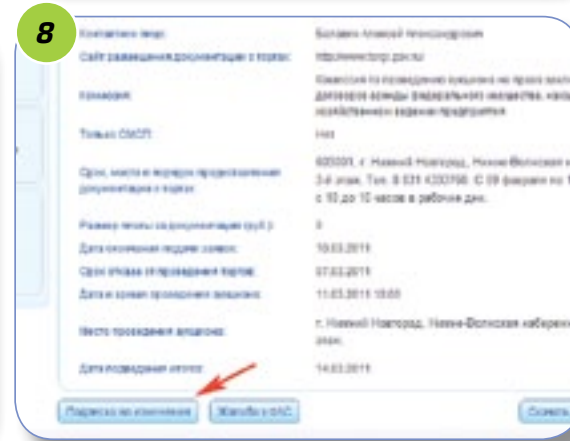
8

| | |
|---|---|
| Контактное лицо: | Беляев Алексей Александрович |
| Сайт размещения документации о торгах: | http://www.torgi.gov.ru |
| Комиссия: | Комиссия по проведению аукциона на право заключения договоров аренды федерального имущества, нахо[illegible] хозяйственном ведении предприятия |
| Только СМСП: | Нет |
| Срок, место и порядок предоставления документации о торгах: | 603001, г. Нижний Новгород, Нижне-Волжская н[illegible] 3-й этаж. Тел. 8 831 4333798. С 09 февраля по 1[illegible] с 10 до 15 часов в рабочие дни. |
| Размер платы за документацию (руб.): | 0 |
| Дата окончания подачи заявок: | 10.03.2011 |
| Срок отказа от проведения торгов: | 07.03.2011 |
| Дата и время проведения аукциона: | 11.03.2011 10:00 |
| Место проведения аукциона: | г. Нижний Новгород, Нижне-Волжская набереж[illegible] этаж. |
| Дата подведения итогов: | 14.03.2011 |

Подписка на изменения | Жалобы в ФАС | Скачать